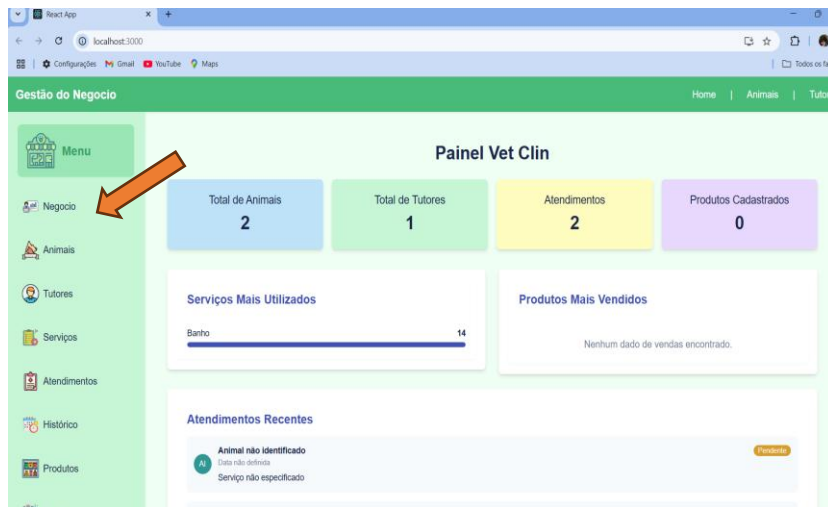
React App
localhost:3000
Configurações Gmail YouTube Maps
Todos os fa

Gestão do Negocio
Home | Animais | Tuto

Menu
Negocio
Animais
Tutores
Serviços
Atendimentos
Histórico
Produtos

Painel Vet Clin

| Total de Animais | Total de Tutores | Atendimentos | Produtos Cadastrados |
|---|---|---|---|
| 2 | 1 | 2 | 0 |

Serviços Mais Utilizados
Banho 14

Produtos Mais Vendidos
Nenhum dado de vendas encontrado.

Atendimentos Recentes
AI Animal não identificado
Data não definida
Serviço não especificado
Pendente